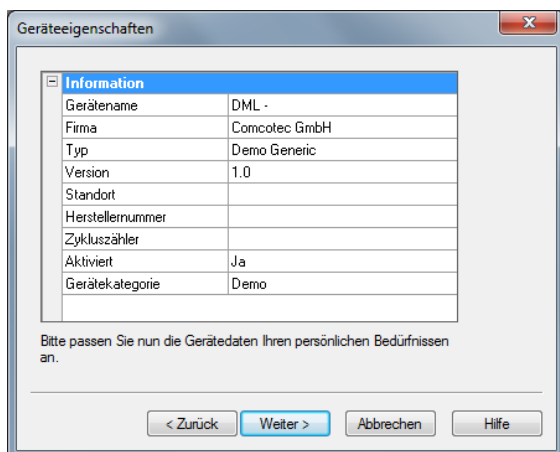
Geräteeigenschaften

Information

| | |
|---|---|
| Gerätename | DML - |
| Firma | Comcotec GmbH |
| Typ | Demo Generic |
| Version | 1.0 |
| Standort | |
| Herstellernummer | |
| Zykluszähler | |
| Aktiviert | Ja |
| Gerätekategorie | Demo |

Bitte passen Sie nun die Gerätedaten Ihren persönlichen Bedürfnissen an.

< Zurück
Weiter >
Abbrechen
Hilfe